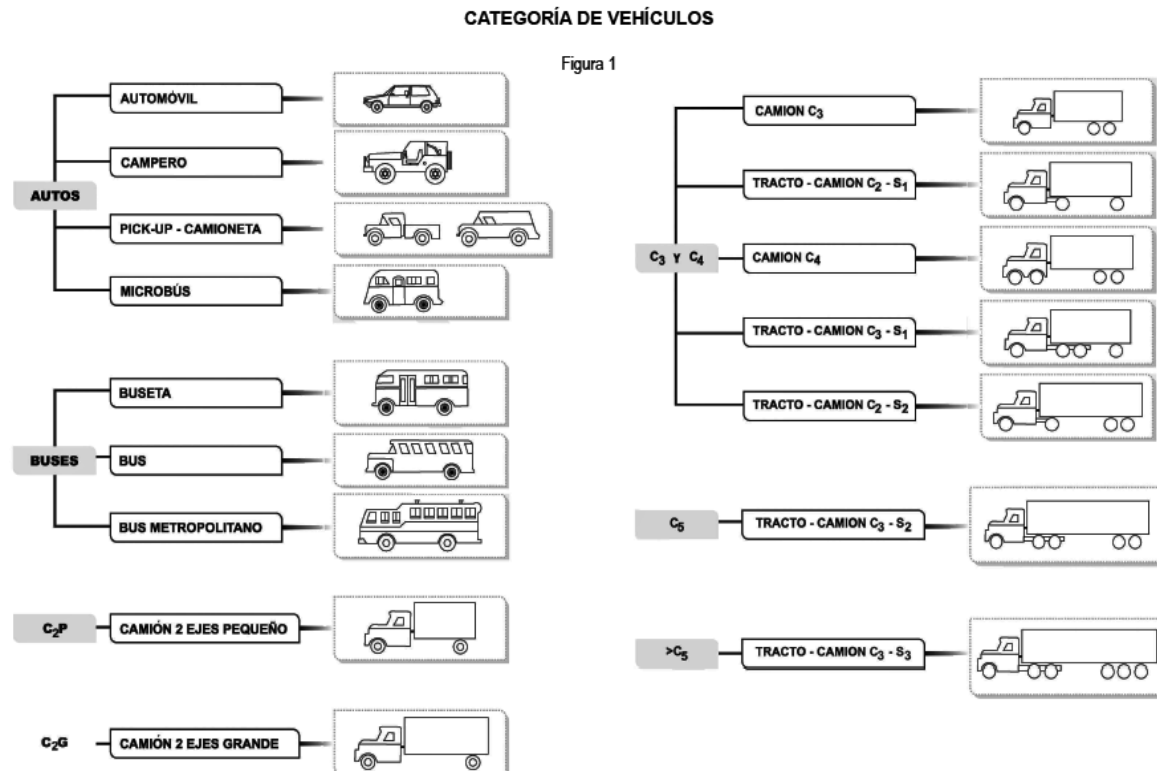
CATEGORÍA DE VEHÍCULOS

Figura 1

AUTOS

AUTOMÓVIL

CAMPERO

PICK-UP - CAMIONETA

MICROBÚS

BUSES

BUSETA

BUS

BUS METROPOLITANO

$C_2P$

CAMIÓN 2 EJES PEQUEÑO

$C_2G$

CAMIÓN 2 EJES GRANDE

$C_3$ Y $C_4$

CAMION $C_3$

TRACTO - CAMION $C_2$ - $S_1$

CAMION $C_4$

TRACTO - CAMION $C_3$ - $S_1$

TRACTO - CAMION $C_2$ - $S_2$

$C_5$

TRACTO - CAMION $C_3$ - $S_2$

$>C_5$

TRACTO - CAMION $C_3$ - $S_3$